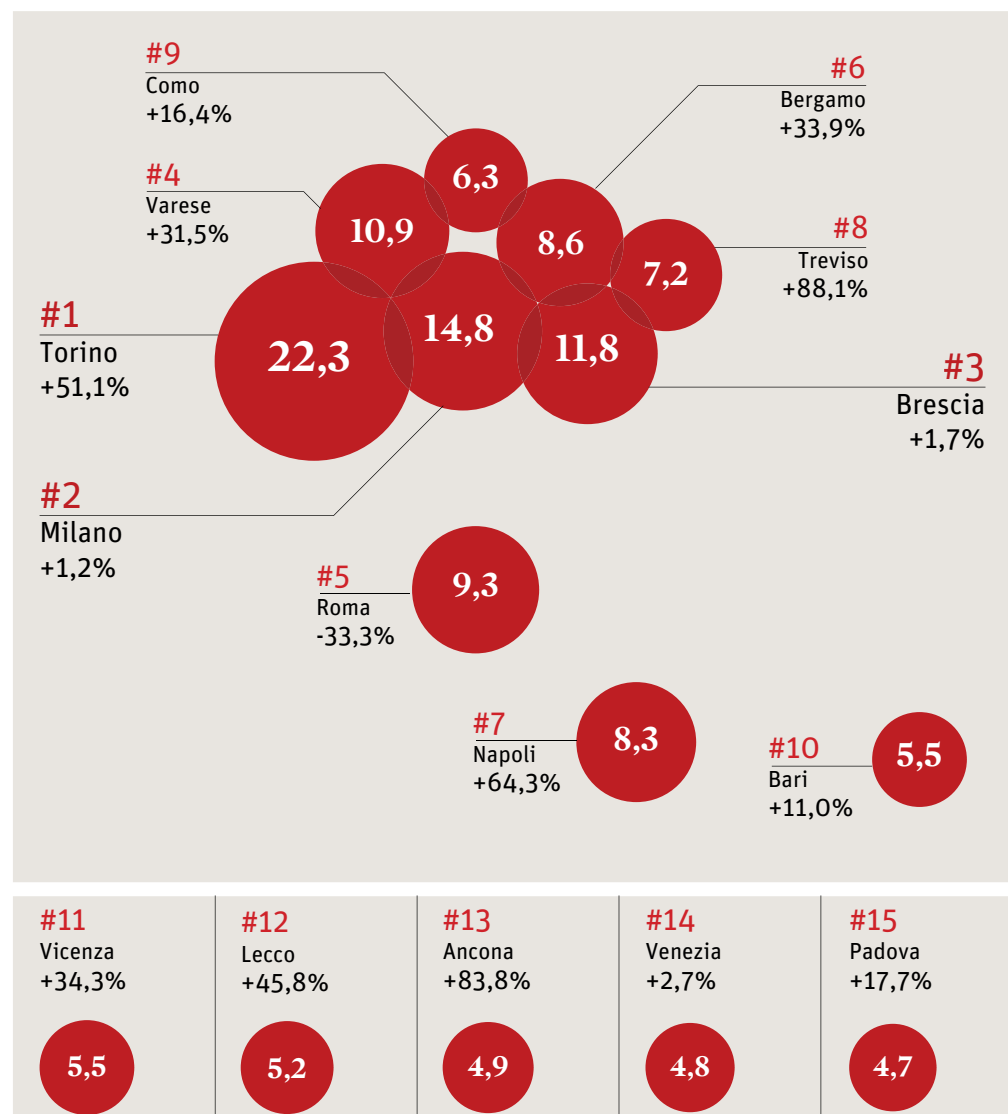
#9
Como
+16,4%

#6
Bergamo
+33,9%

#4
Varese
+31,5%

6,3

10,9

8,6

#8
Treviso
+88,1%

7,2

#1
Torino
+51,1%

22,3

14,8

11,8

#3
Brescia
+1,7%

#2
Milano
+1,2%

#5
Roma
-33,3%

9,3

#7
Napoli
+64,3%

8,3

#10
Bari
+11,0%

5,5

#11
Vicenza
+34,3%

5,5

#12
Lecco
+45,8%

5,2

#13
Ancona
+83,8%

4,9

#14
Venezia
+2,7%

4,8

#15
Padova
+17,7%

4,7